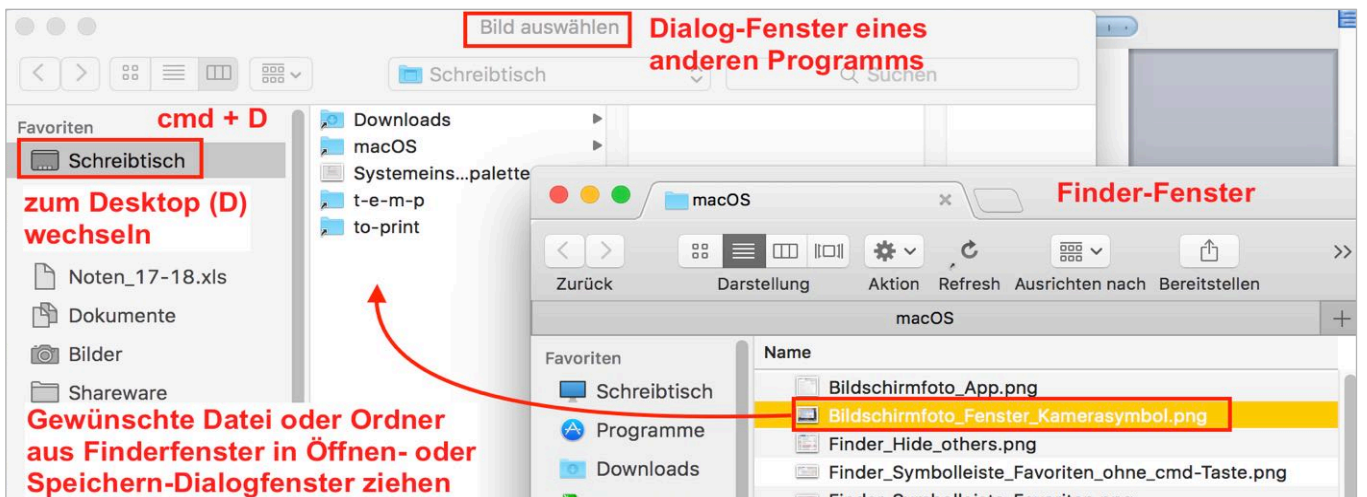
Bild auswählen

Dialog-Fenster eines anderen Programms

Schreibtisch

Suchen

Favoriten

cmd + D

Schreibtisch

zum Desktop (D) wechseln

Noten_17-18.xls

Dokumente

Bilder

Shareware

Downloads

macOS

Systemeins...palette

t-e-m-p

to-print

macOS

Finder-Fenster

Zurück

Darstellung

Aktion

Refresh

Ausrichten nach

Bereitstellen

macOS

Favoriten

Schreibtisch

Programme

Downloads

Name

Bildschirmfoto_App.png

Bildschirmfoto_Fenster_Kamerasymbol.png

Finder_Hide_others.png

Finder_Symbolleiste_Favoriten_ohne_cmd-Taste.png

Gewünschte Datei oder Ordner aus Finderfenster in Öffnen- oder Speichern-Dialogfenster ziehen